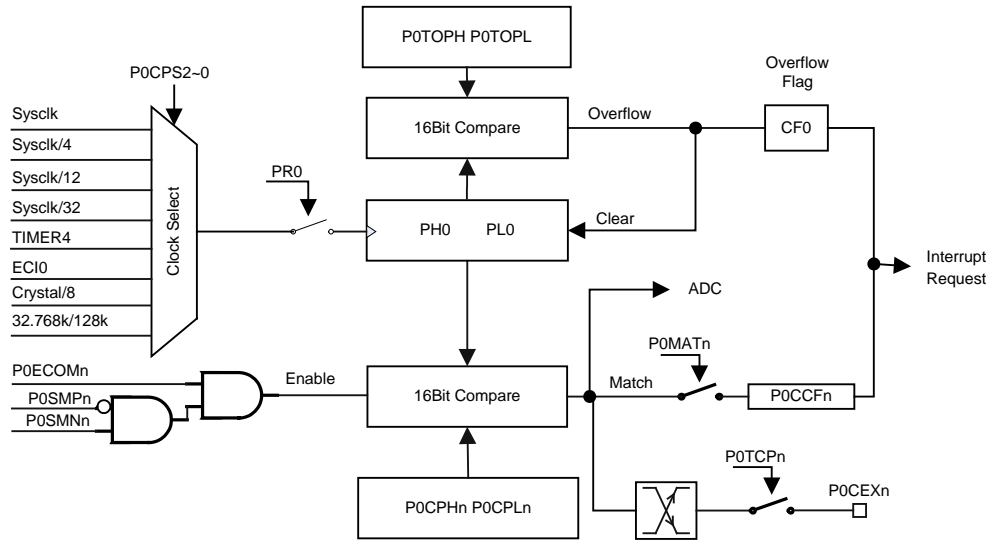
P0TOPH P0TOPL

P0CPS2~0

Overflow Flag

Sysclk
Sysclk/4
Sysclk/12
Sysclk/32
TIMER4
ECI0
Crystal/8
32.768k/128k

Clock Select

16Bit Compare

Overflow

CF0

PR0

PH0 PL0

Clear

Interrupt Request

ADC

P0MATn

P0ECOMn

Enable

P0SMPn

P0SMNn

16Bit Compare

Match

P0CCFn

P0TCPn

P0CEXn

P0CPHn P0CPLn